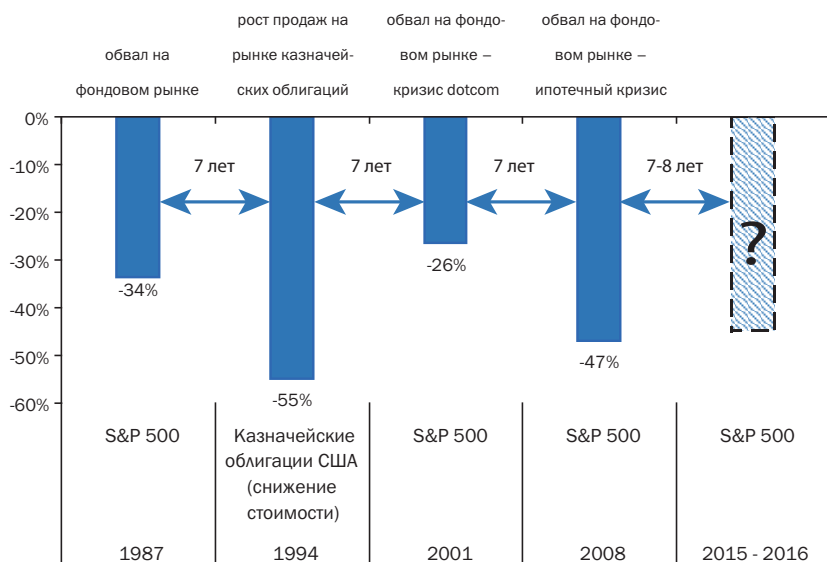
обвал на фондовом рынке

рост продаж на рынке казначейских облигаций

обвал на фондовом рынке – кризис dotcom

обвал на фондовом рынке – ипотечный кризис

0%
-10%
-20%
-30%
-40%
-50%
-60%

7 лет
7 лет
7 лет
7-8 лет

-34%
-55%
-26%
-47%
?

| S&P 500 | Казначейские облигации США (снижение стоимости) | S&P 500 | S&P 500 | S&P 500 |
|---|---|---|---|---|
| 1987 | 1994 | 2001 | 2008 | 2015 - 2016 |